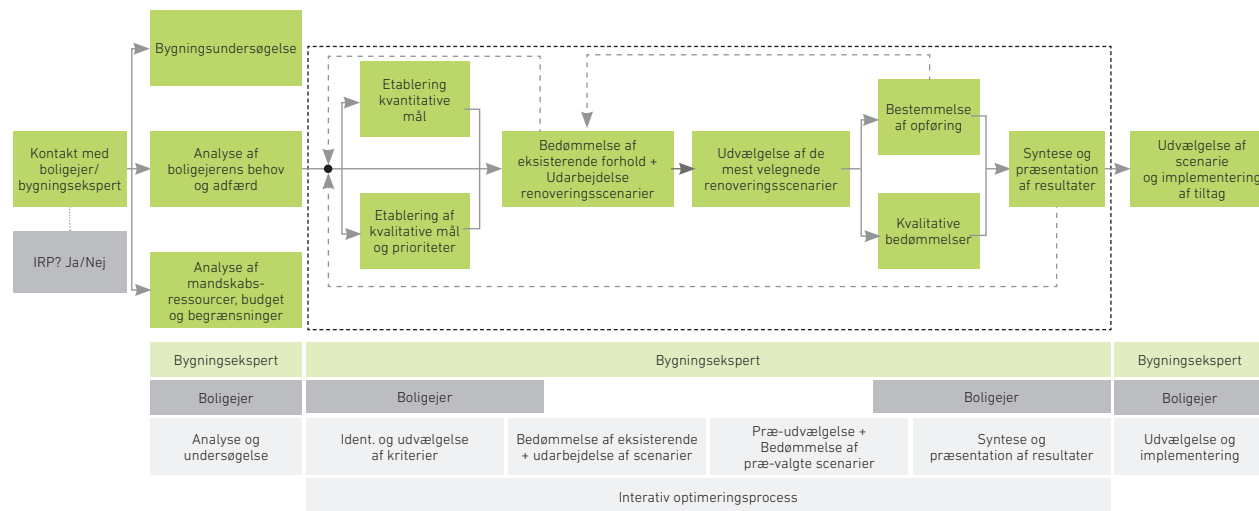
Bygningsundersøgelse

Kontakt med boligejer/ bygningsekspert

IRP? Ja/Nej

Analyse af boligejerens behov og adfærd

Analyse af mandskabs-ressourcer, budget og begrænsninger

Etablering kvantitative mål

Etablering af kvalitative mål og prioriteter

Bedømmelse af eksisterende forhold + Udarbejdelse renoveringsscenarier

Udvælgelse af de mest velegnede renoveringsscenarier

Bestemmelse af opføring

Kvalitative bedømmelser

Syntese og præsentation af resultater

Udvælgelse af scenarie og implementering af tiltag

| Bygningsekspert | Bygningsekspert | Bygningsekspert |
|---|---|---|
| Boligejer | Boligejer · Boligejer | Boligejer |

Analyse og undersøgelse

Ident. og udvælgelse af kriterier

Bedømmelse af eksisterende + udarbejdelse af scenarier

Præ-udvælgelse + Bedømmelse af præ-valgte scenarier

Syntese og præsentation af resultater

Udvælgelse og implementering

Interativ optimeringsprocess